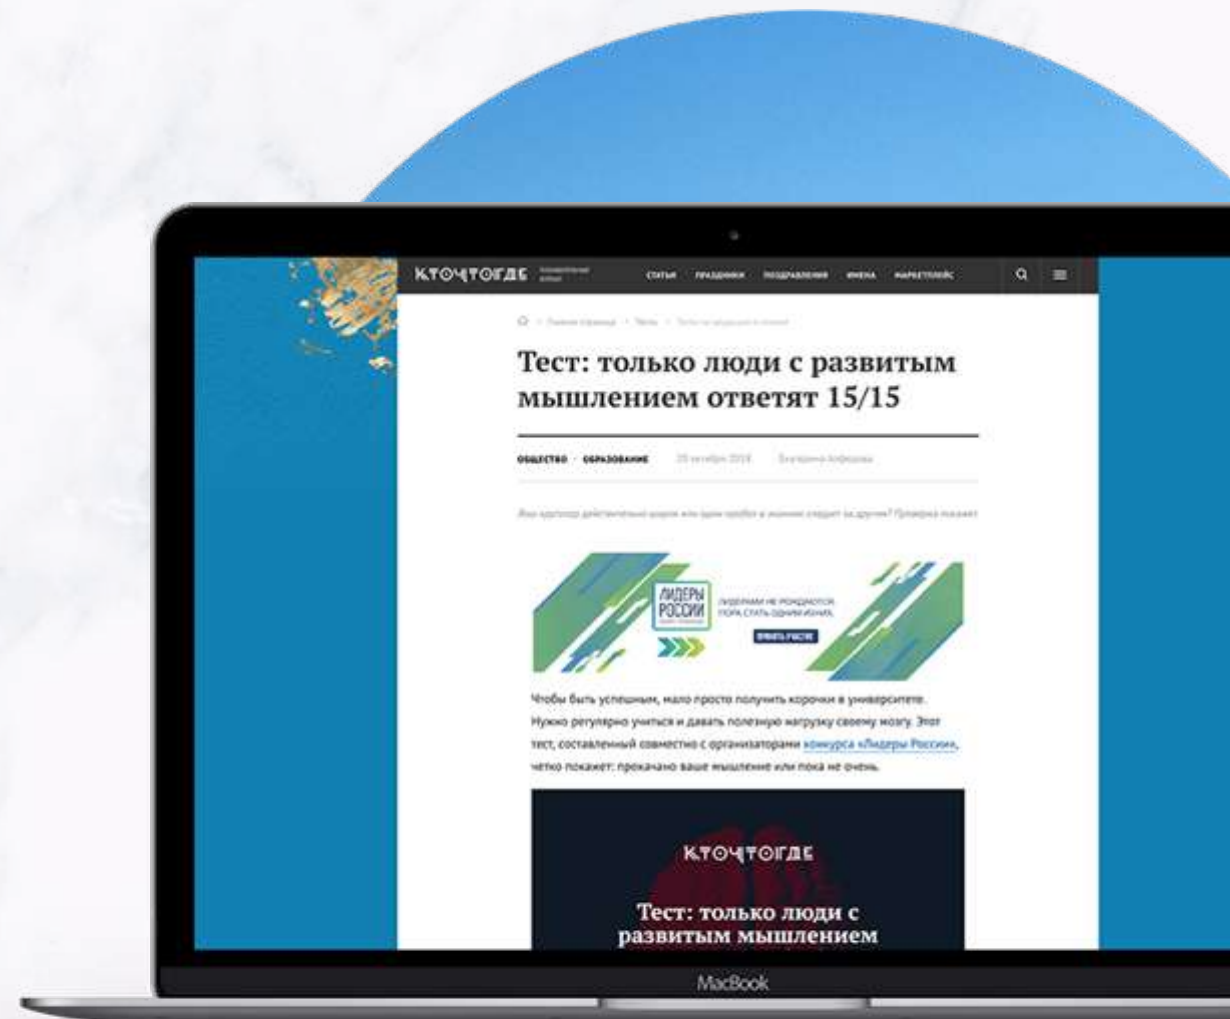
КТОЧТОГДЕ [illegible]

СТАТЬИ ПРАЗДНИКИ ПОЗДРАВЛЕНИЯ ИМЕНА МАРКЕТПЛЕЙС

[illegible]

Тест: только люди с развитым мышлением ответят 15/15

ОБЩЕСТВО · ОБРАЗОВАНИЕ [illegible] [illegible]

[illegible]

ЛИДЕРЫ РОССИИ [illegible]

Чтобы быть успешным, мало просто получить корочки в университете. Нужно регулярно учиться и давать полезную нагрузку своему мозгу. Этот тест, составленный совместно с организаторами конкурса «Лидеры России», чётко покажет: прокачано ваше мышление или пока не очень.

КТОЧТОГДЕ

Тест: только люди с развитым мышлением

MacBook